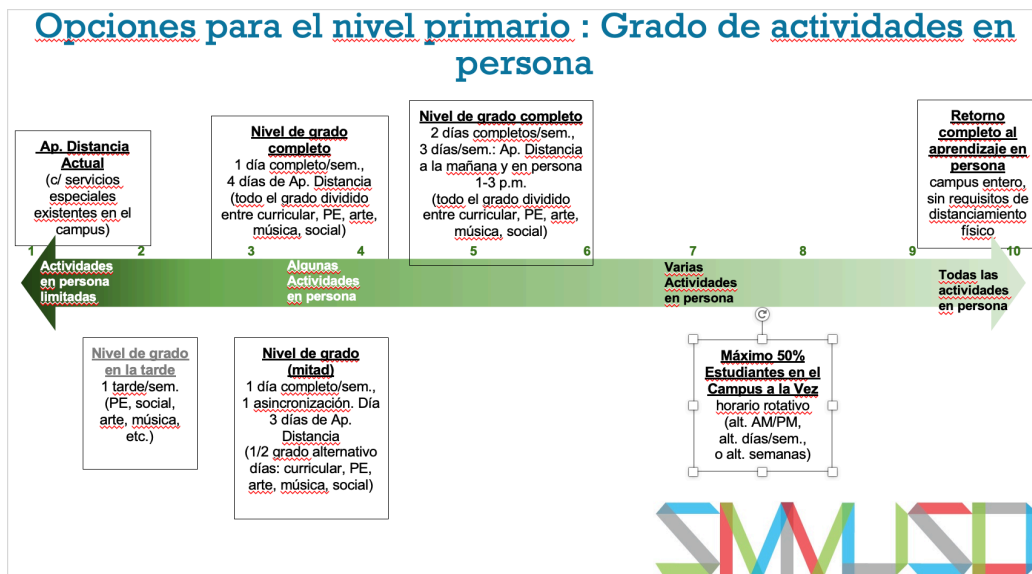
Opciones para el nivel primario : Grado de actividades en persona

Ap. Distancia Actual
(c/ servicios especiales existentes en el campus)

Nivel de grado completo
1 día completo/sem., 4 días de Ap. Distancia (todo el grado dividido entre curricular, PE, arte, música, social)

Nivel de grado completo
2 días completos/sem., 3 días/sem.: Ap. Distancia a la mañana y en persona 1-3 p.m.
(todo el grado dividido entre curricular, PE, arte, música, social)

Retorno completo al aprendizaje en persona
campus entero, sin requisitos de distanciamiento físico

1 2 3 4 5 6 7 8 9 10

Actividades en persona limitadas

Algunas Actividades en persona

Varias Actividades en persona

Todas las actividades en persona

Nivel de grado en la tarde
1 tarde/sem.
(PE, social, arte, música, etc.)

Nivel de grado (mitad)
1 día completo/sem., 1 asincronización. Día 3 días de Ap. Distancia
(1/2 grado alternativo días: curricular, PE, arte, música, social)

Máximo 50% Estudiantes en el Campus a la Vez
horario rotativo
(alt. AM/PM, alt. días/sem., o alt. semanas)

SMUSD